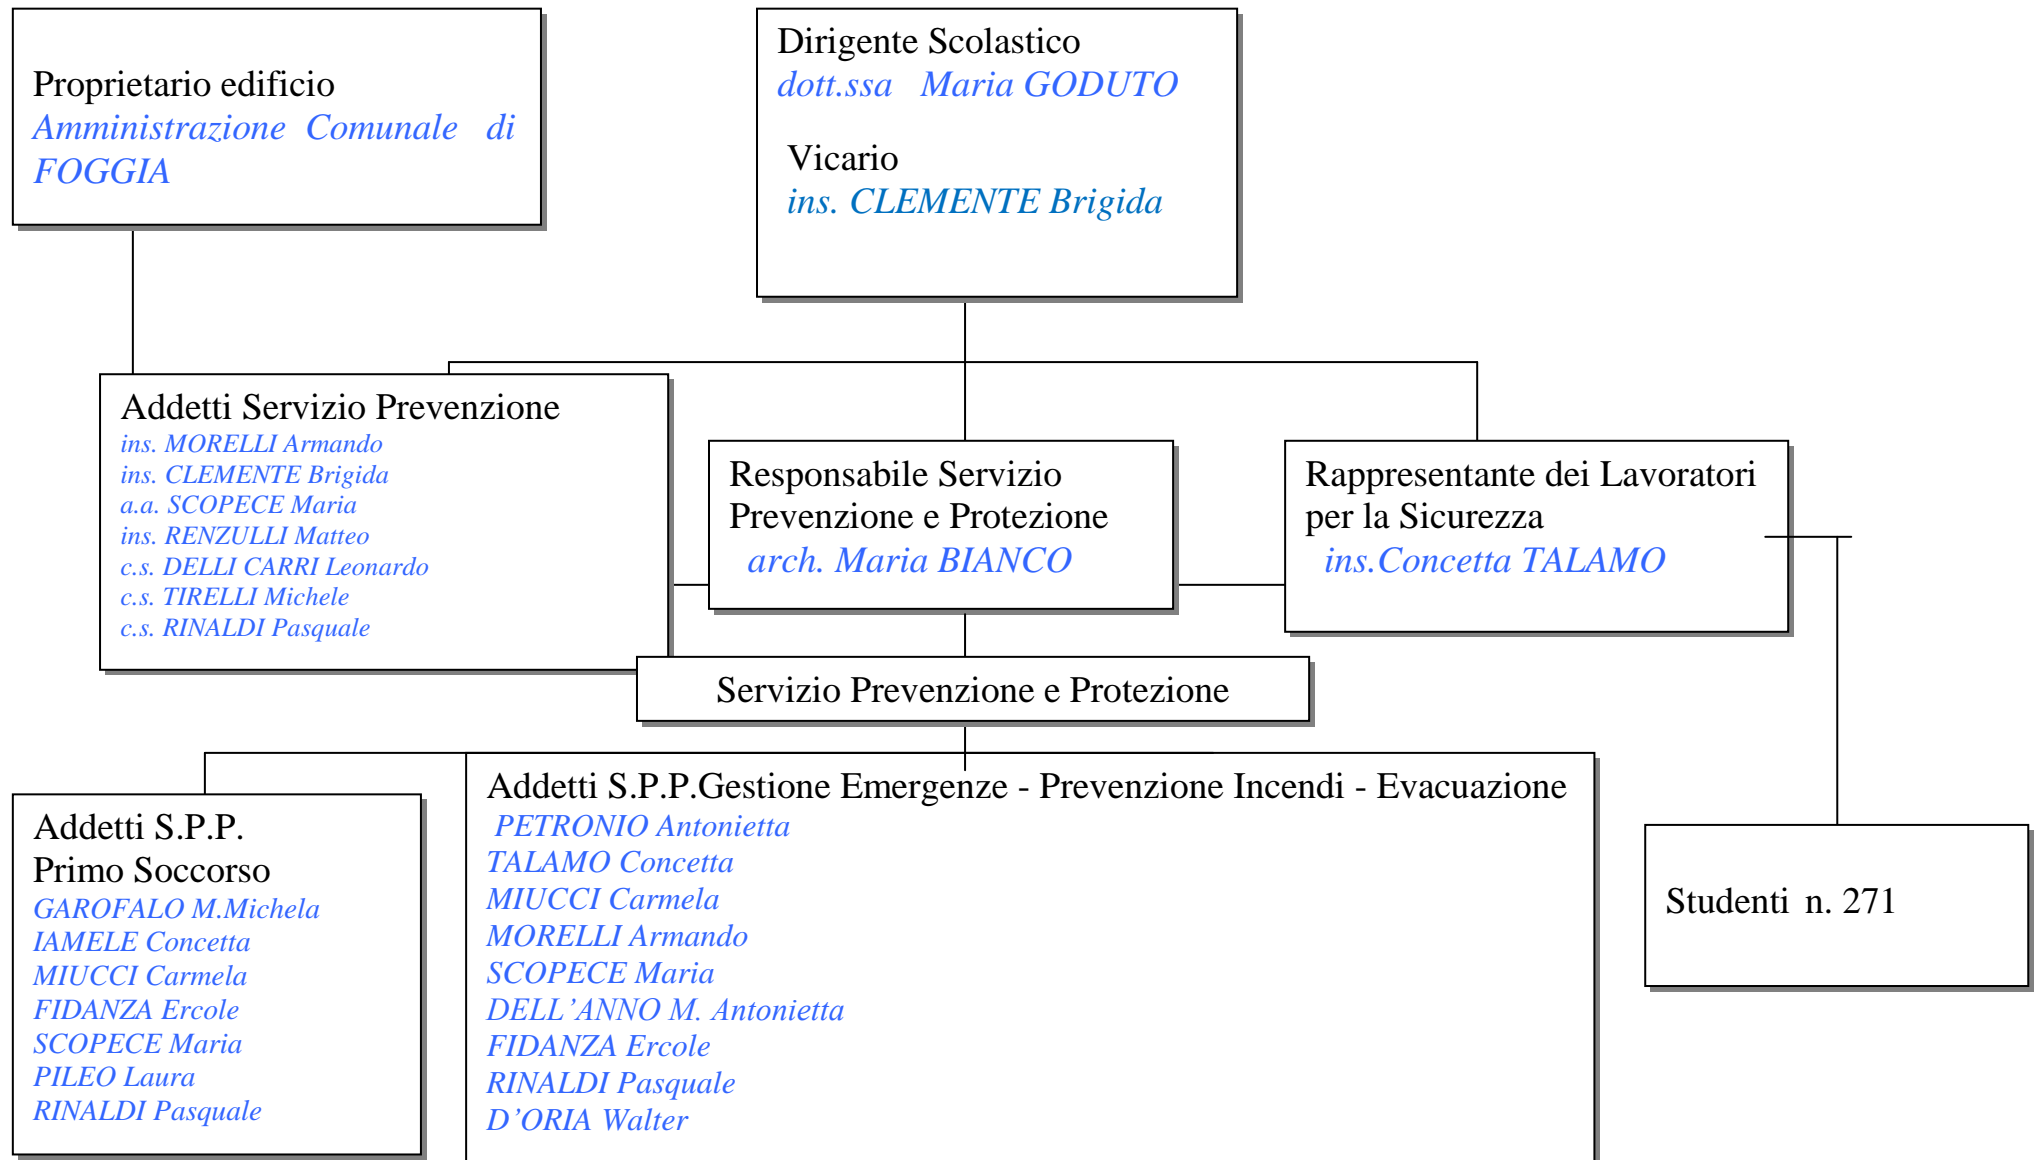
Proprietario edificio
Amministrazione Comunale di FOGGIA

Dirigente Scolastico
dott.ssa Maria GODUTO

Vicario
ins. CLEMENTE Brigida

Addetti Servizio Prevenzione
ins. MORELLI Armando
ins. CLEMENTE Brigida
a.a. SCOPECE Maria
ins. RENZULLI Matteo
c.s. DELLI CARRI Leonardo
c.s. TIRELLI Michele
c.s. RINALDI Pasquale

Responsabile Servizio Prevenzione e Protezione
arch. Maria BIANCO

Rappresentante dei Lavoratori per la Sicurezza
ins.Concetta TALAMO

Servizio Prevenzione e Protezione

Addetti S.P.P.
Primo Soccorso
GAROFALO M.Michela
IAMELE Concetta
MIUCCI Carmela
FIDANZA Ercole
SCOPECE Maria
PILEO Laura
RINALDI Pasquale

Addetti S.P.P.Gestione Emergenze - Prevenzione Incendi - Evacuazione
PETRONIO Antonietta
TALAMO Concetta
MIUCCI Carmela
MORELLI Armando
SCOPECE Maria
DELL'ANNO M. Antonietta
FIDANZA Ercole
RINALDI Pasquale
D'ORIA Walter

Studenti n. 271